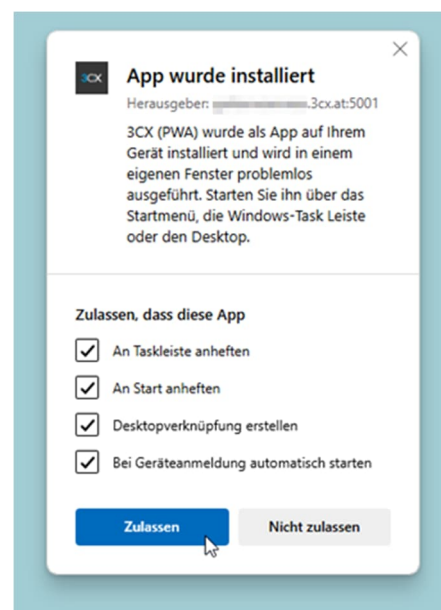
3CX

App wurde installiert

Herausgeber: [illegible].3cx.at:5001

3CX (PWA) wurde als App auf Ihrem Gerät installiert und wird in einem eigenen Fenster problemlos ausgeführt. Starten Sie ihn über das Startmenü, die Windows-Task Leiste oder den Desktop.

Zulassen, dass diese App

An Taskleiste anheften

An Start anheften

Desktopverknüpfung erstellen

Bei Geräteanmeldung automatisch starten

Zulassen

Nicht zulassen